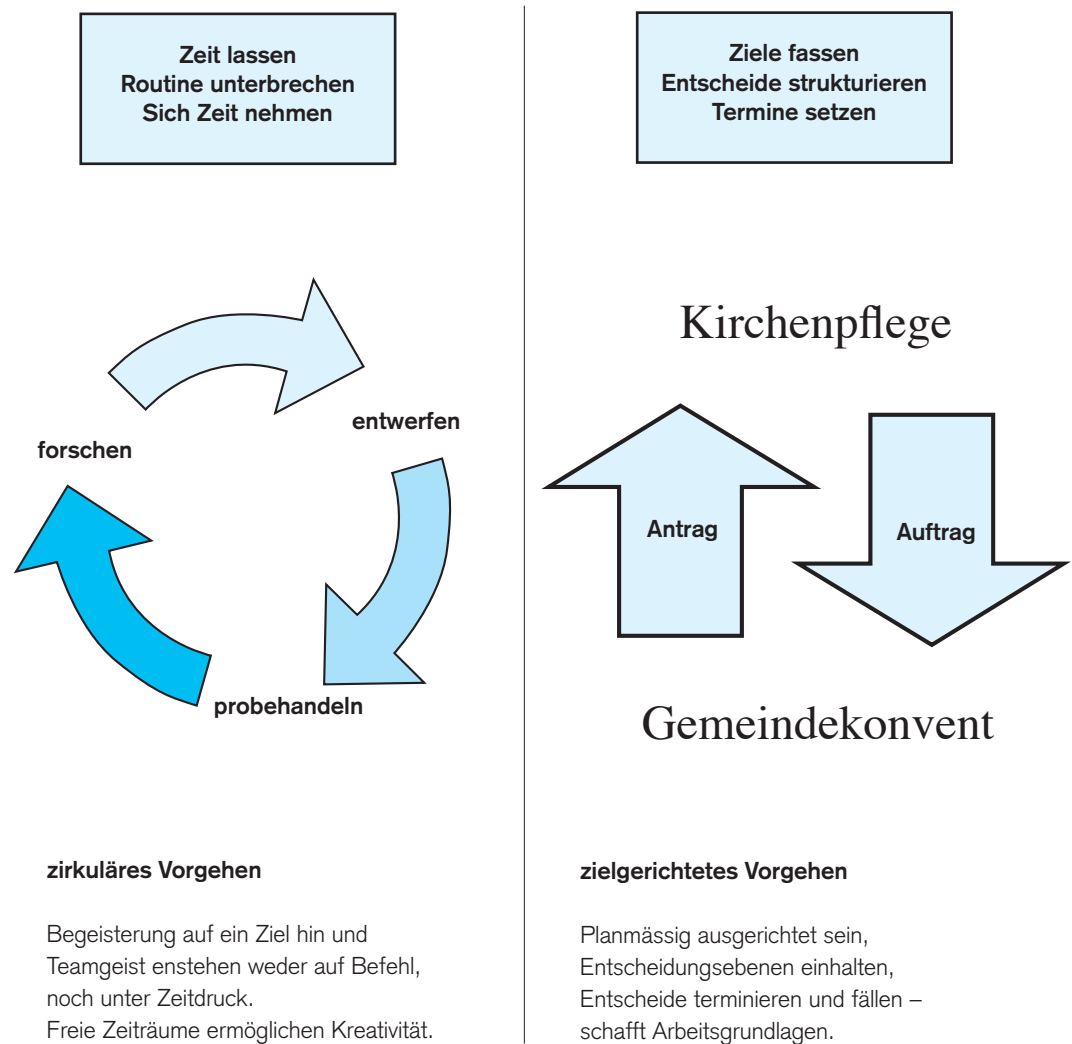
Zeit lassen
Routine unterbrechen
Sich Zeit nehmen

entwerfen

forschen

probehandeln

zirkuläres Vorgehen

Begeisterung auf ein Ziel hin und Teamgeist enstehen weder auf Befehl, noch unter Zeitdruck.
Freie Zeiträume ermöglichen Kreativität.

Ziele fassen
Entscheide strukturieren
Termine setzen

Kirchenpflege

Antrag

Auftrag

Gemeindekonvent

zielgerichtetes Vorgehen

Planmässig ausgerichtet sein, Entscheidungsebenen einhalten, Entscheide terminieren und fällen – schafft Arbeitsgrundlagen.